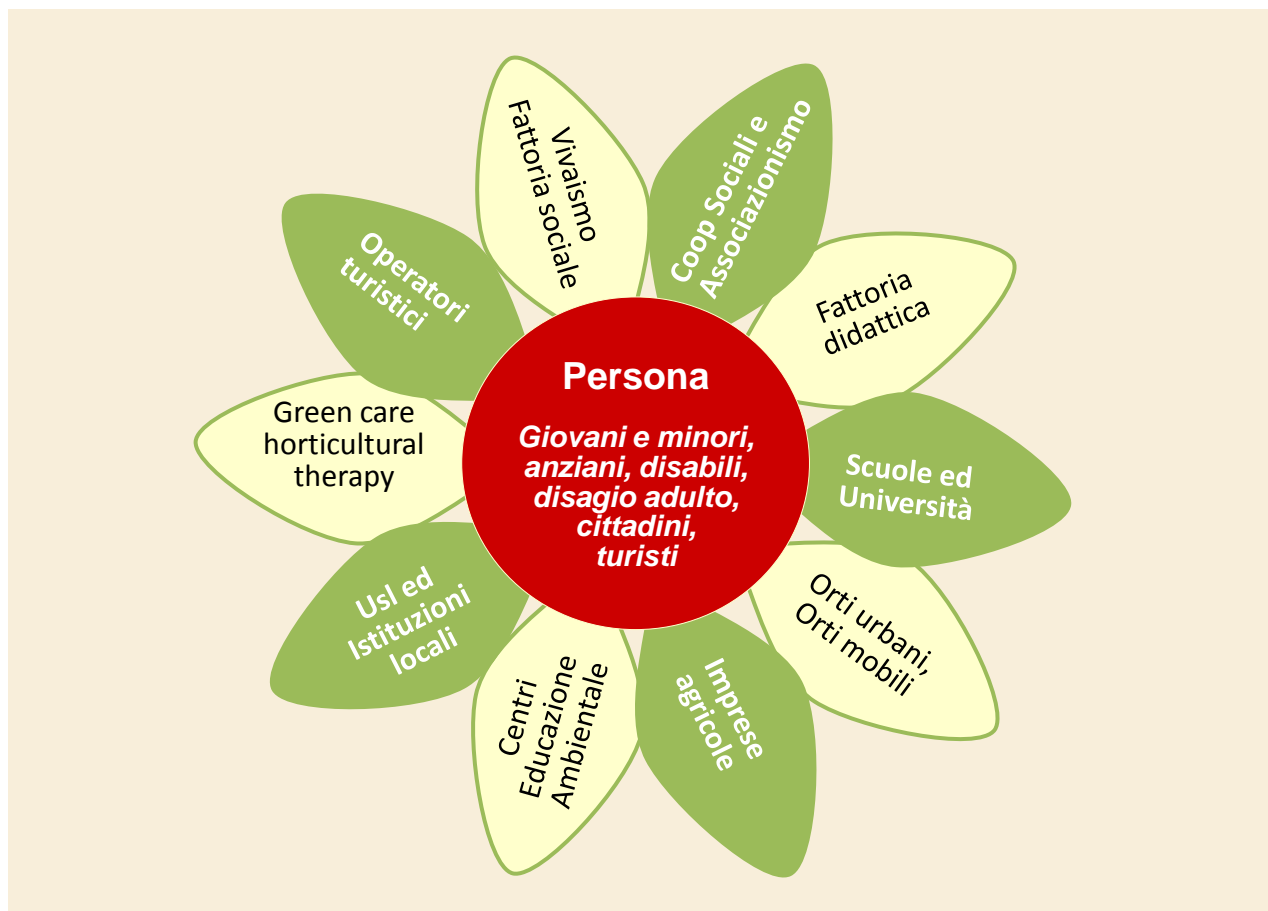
Persona

Giovani e minori, anziani, disabili, disagio adulto, cittadini, turisti

Vivaismo
Fattoria sociale

Coop Sociali e Associazionismo

Fattoria didattica

Scuole ed Università

Orti urbani, Orti mobili

Imprese agricole

Centri Educazione Ambientale

Usl ed Istituzioni locali

Green care horticultural therapy

Operatori turistici